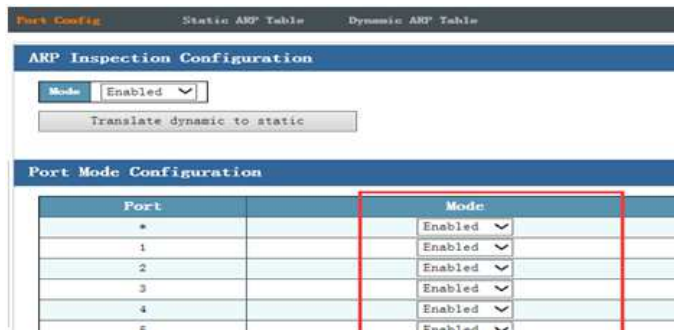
Port Config    Static ARP Table    Dynamic ARP Table

ARP Inspection Configuration

Mode Enabled

Translate dynamic to static

Port Mode Configuration

| Port | Mode |
|---|---|
| * | Enabled |
| 1 | Enabled |
| 2 | Enabled |
| 3 | Enabled |
| 4 | Enabled |
| 5 | Enabled |